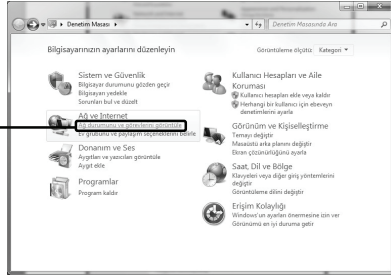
Denetim Masası ▸

Denetim Masasında Ara

Bilgisayarınızın ayarlarını düzenleyin

Görüntüleme ölçütü: Kategori ▾

Sistem ve Güvenlik
Bilgisayarınızın durumunu gözden geçir
Bilgisayarı yedekle
Sorunları bul ve düzelt

Ağ ve Internet
Ağ durumunu ve görevlerini görüntüle
Ev grubunu ve paylaşım seçeneklerini belirle

Donanım ve Ses
Aygıtları ve yazıcıları görüntüle
Aygıt ekle

Programlar
Program kaldır

Kullanıcı Hesapları ve Aile Koruması
Kullanıcı hesapları ekle veya kaldır
Herhangi bir kullanıcı için ebeveyn denetimlerini ayarla

Görünüm ve Kişiselleştirme
Temayı değiştir
Masaüstü arka planını değiştir
Ekran çözünürlüğünü ayarla

Saat, Dil ve Bölge
Klavyeleri veya diğer giriş yöntemlerini değiştir
Görüntüleme dilini değiştir

Erişim Kolaylığı
Windows'un ayarları önermesine izin ver
Görünümü en iyi duruma getir